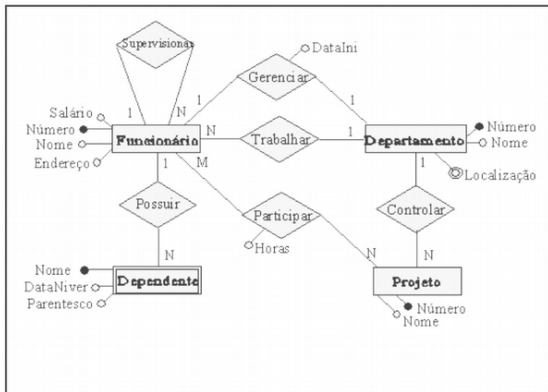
Supervisionar
DataIni
Gerenciar
1
N
1
1
Salário
Número
Nome
Endereço
Funcionário
N
Trabalhar
1
Departamento
Número
Nome
1
M
1
Localização
Possuir
Participar
Controlar
Horas
N
N
N
Nome
DataNiver
Parentesco
Dependente
Projeto
Número
Nome